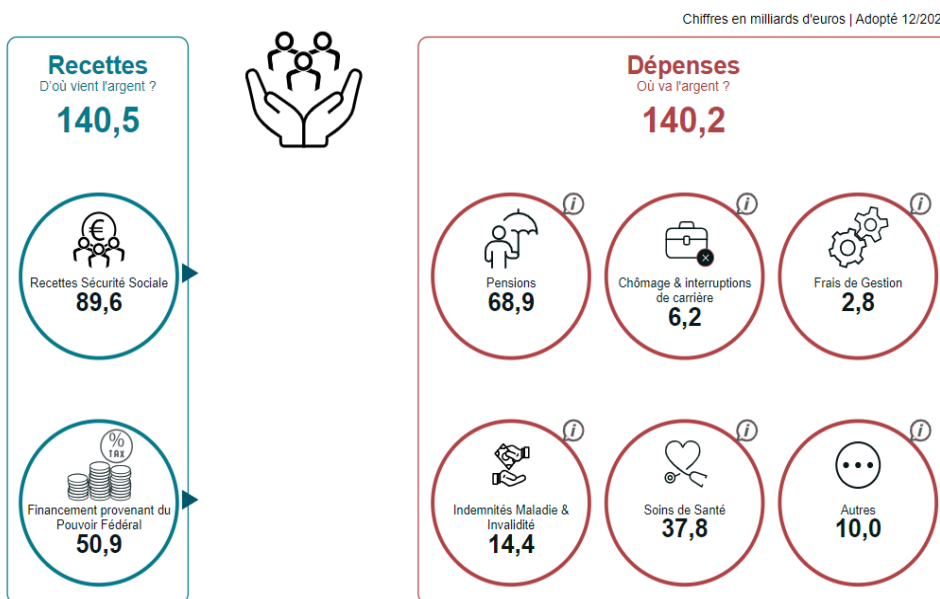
Chiffres en milliards d'euros | Adopté 12/202

Recettes
D'où vient l'argent ?
140,5

Recettes Sécurité Sociale
89,6

%
TAX
Financement provenant du Pouvoir Fédéral
50,9

Dépenses
Où va l'argent ?
140,2

i
Pensions
68,9

i
Chômage & interruptions de carrière
6,2

i
Frais de Gestion
2,8

i
Indemnités Maladie & Invalidité
14,4

i
Soins de Santé
37,8

i
Autres
10,0